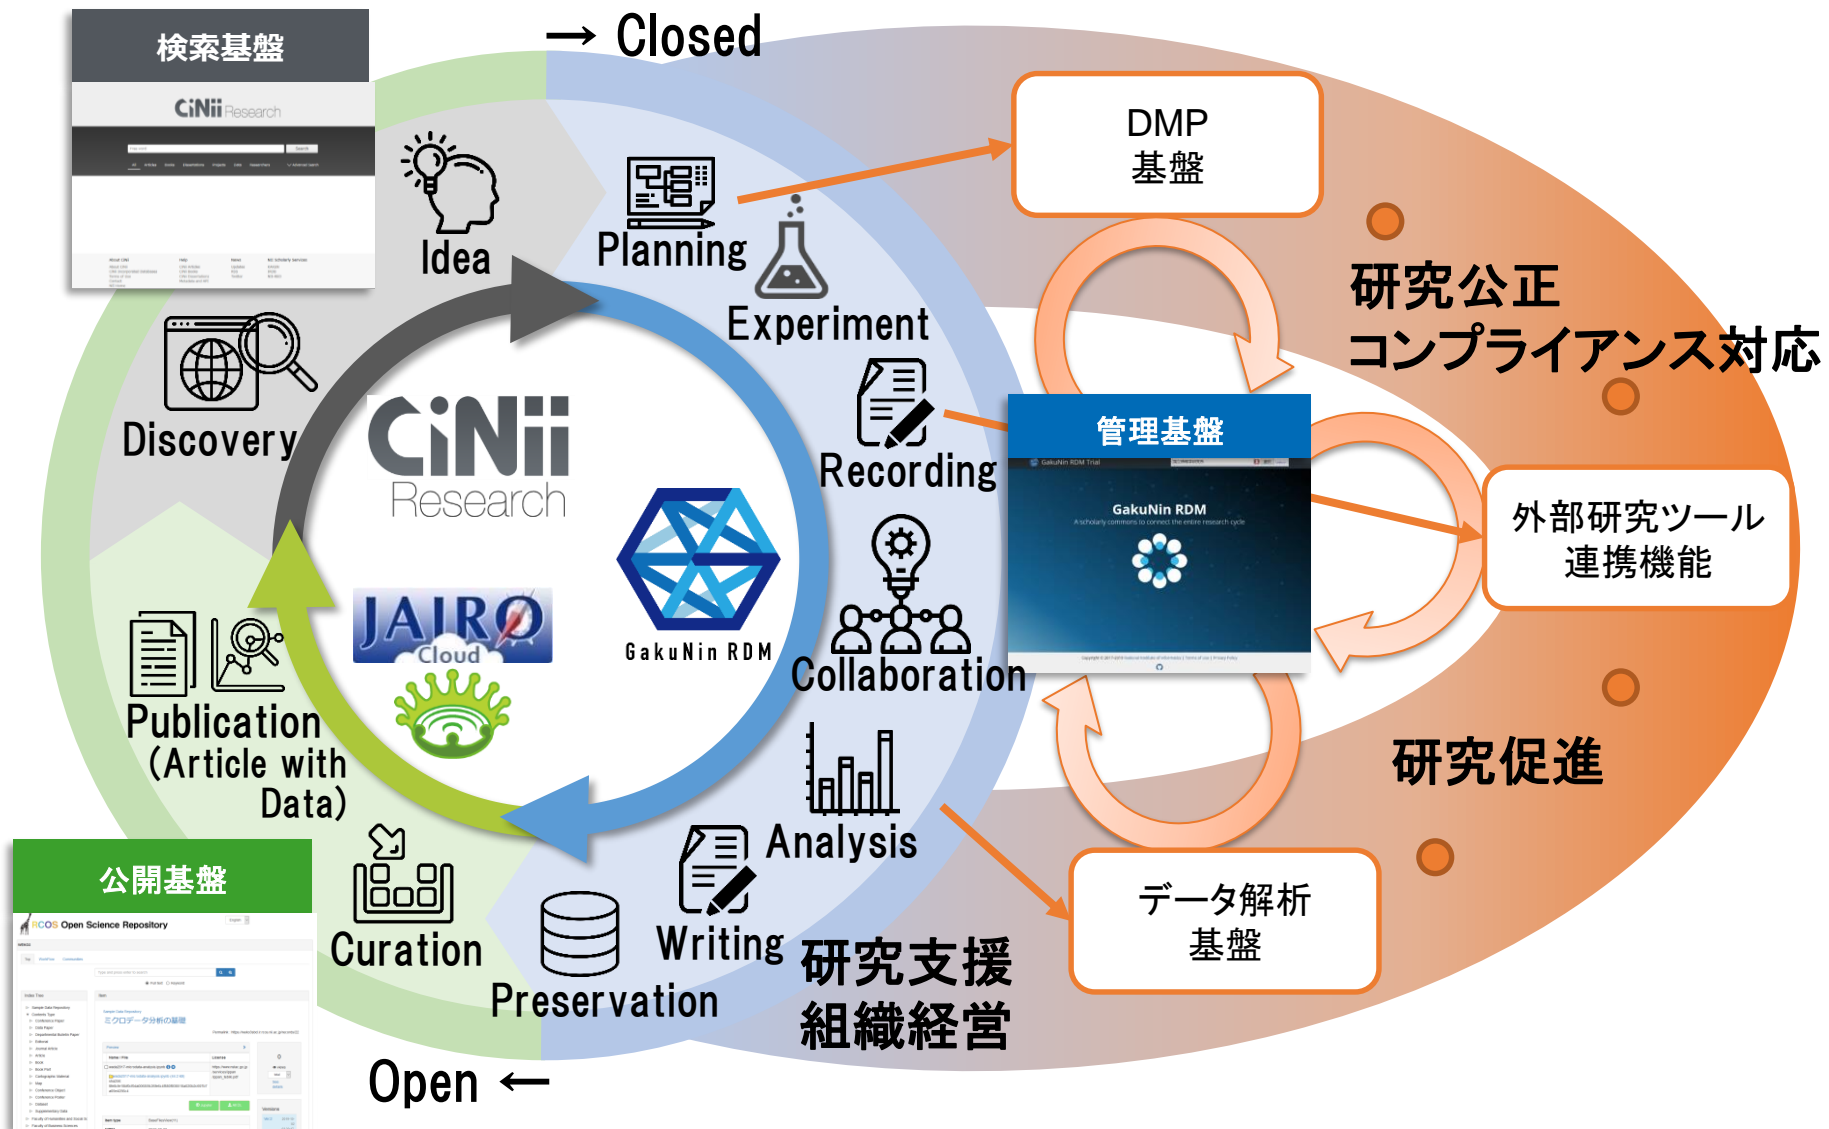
検索基盤

CiNii Research

→ Closed

DMP
基盤

研究公正
コンプライアンス対応

Idea

Planning

Experiment

Discovery

CiNii Research

Recording

管理基盤

GakuNin RDM

A scholarly commons to connect the entire research cycle

外部研究ツール
連携機能

JAIRO Cloud

GakuNin RDM

Collaboration

Publication
(Article with
Data)

Analysis

研究促進

公開基盤

WEKO Open Science Repository

ミクロデータ分析の基礎

Curation

Writing

研究支援
組織経営

データ解析
基盤

Preservation

Open ←